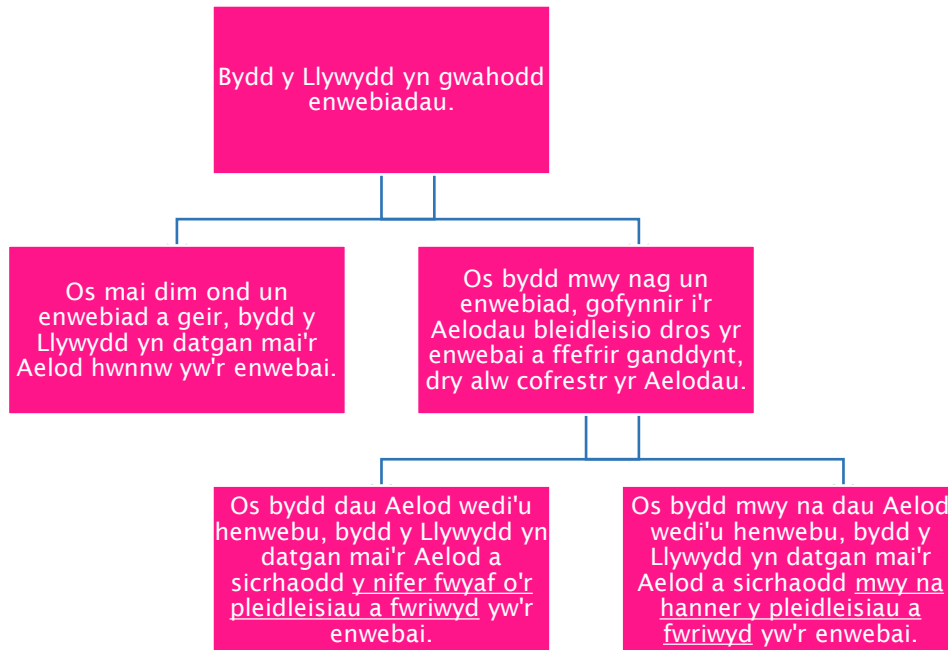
Bydd y Llywydd yn gwahodd enwebiadau.

Os mai dim ond un enwebiad a geir, bydd y Llywydd yn datgan mai'r Aelod hwnnw yw'r enwebai.

Os bydd mwy nag un enwebiad, gofynnir i'r Aelodau bleidleisio dros yr enwebai a ffefrir ganddynt, dry alw cofrestr yr Aelodau.

Os bydd dau Aelod wedi'u henwebu, bydd y Llywydd yn datgan mai'r Aelod a sicrhaodd y nifer fwyaf o'r pleidleisiau a fwriwyd yw'r enwebai.

Os bydd mwy na dau Aelod wedi'u henwebu, bydd y Llywydd yn datgan mai'r Aelod a sicrhaodd mwy na hanner y pleidleisiau a fwriwyd yw'r enwebai.